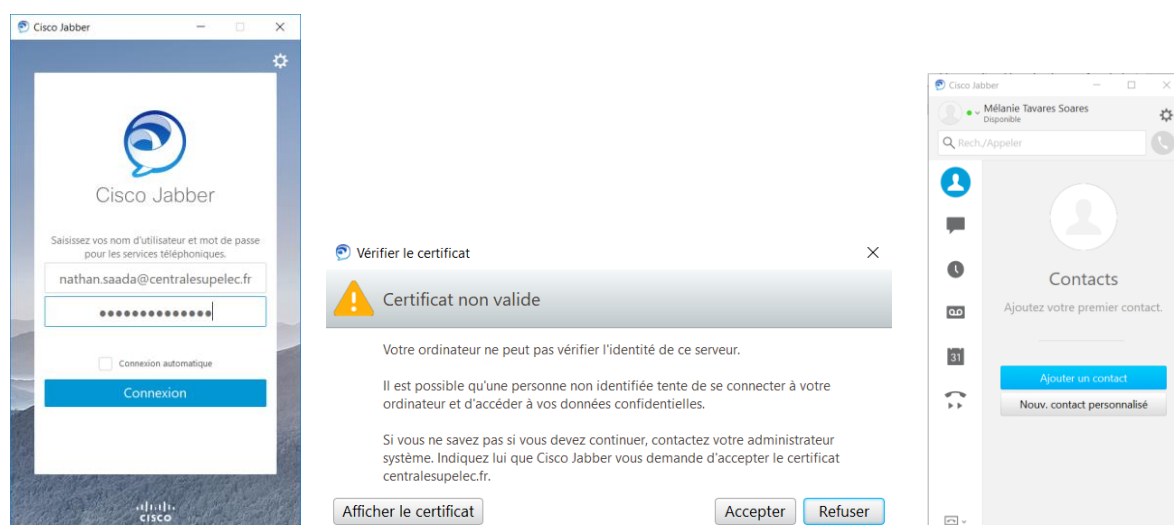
Cisco Jabber

Cisco Jabber

Saisissez vos nom d'utilisateur et mot de passe pour les services téléphoniques.

nathan.saada@centralesupelec.fr

••••••••••••••

Connexion automatique

Connexion

cisco

Vérifier le certificat

Certificat non valide

Votre ordinateur ne peut pas vérifier l'identité de ce serveur.

Il est possible qu'une personne non identifiée tente de se connecter à votre ordinateur et d'accéder à vos données confidentielles.

Si vous ne savez pas si vous devez continuer, contactez votre administrateur système. Indiquez lui que Cisco Jabber vous demande d'accepter le certificat centralesupelec.fr.

Afficher le certificat

Accepter

Refuser

Cisco Jabber

Mélanie Tavares Soares
Disponible

Rech./Appeler

31

Contacts

Ajoutez votre premier contact.

Ajouter un contact

Nouv. contact personnalisé